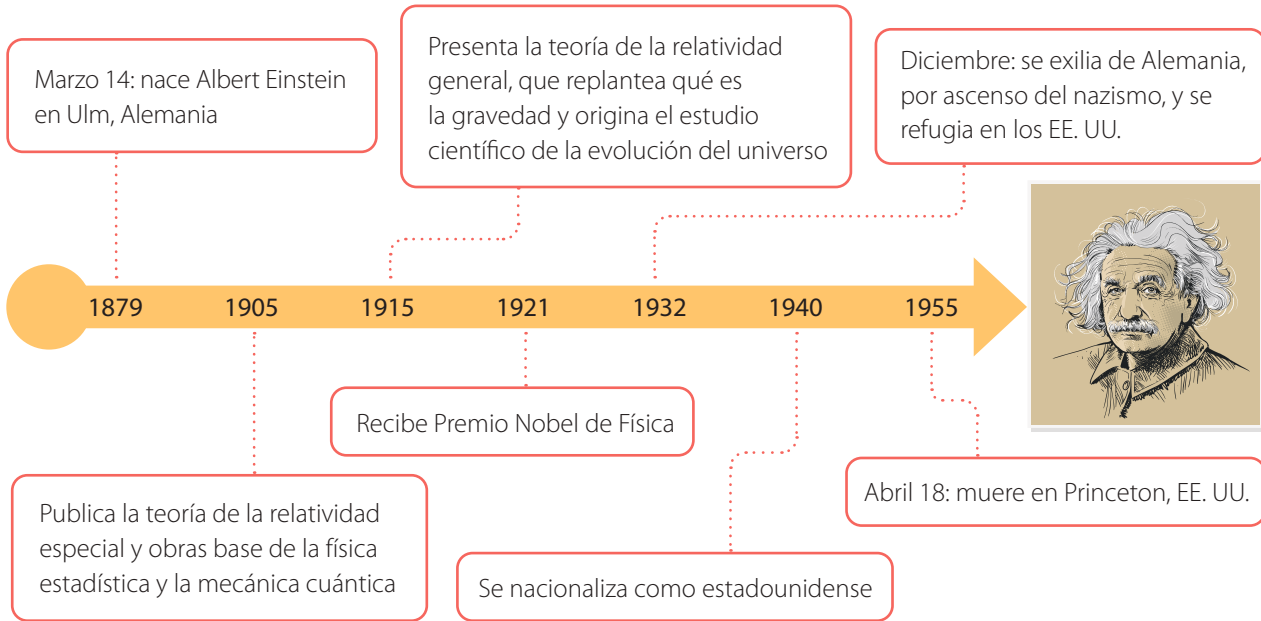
Marzo 14: nace Albert Einstein en Ulm, Alemania

Presenta la teoría de la relatividad general, que replantea qué es la gravedad y origina el estudio científico de la evolución del universo

Diciembre: se exilia de Alemania, por ascenso del nazismo, y se refugia en los EE. UU.

1879

1905

1915

1921

1932

1940

1955

Recibe Premio Nobel de Física

Publica la teoría de la relatividad especial y obras base de la física estadística y la mecánica cuántica

Se nacionaliza como estadounidense

Abril 18: muere en Princeton, EE. UU.